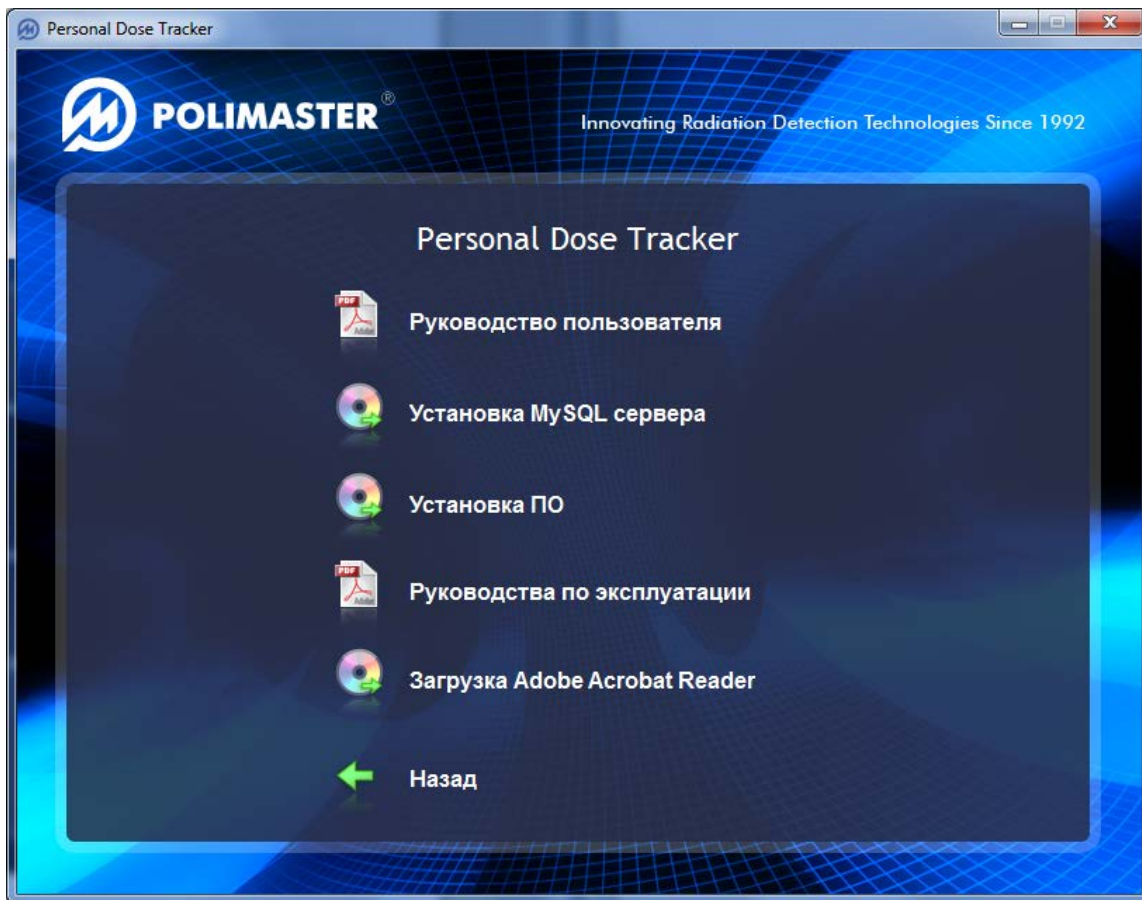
Personal Dose Tracker

POLIMASTER®

Innovating Radiation Detection Technologies Since 1992

Personal Dose Tracker

PDF

Руководство пользователя

Установка MySQL сервера

Установка ПО

PDF

Руководства по эксплуатации

Загрузка Adobe Acrobat Reader

Назад